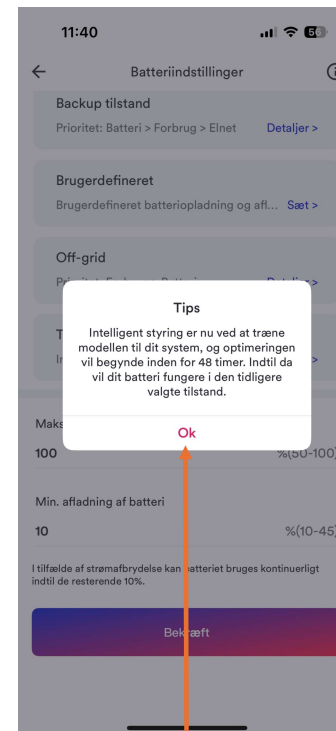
11:40

Batteriindstillinger

Backup tilstand
Prioritet: Batteri > Forbrug > Elnet Detaljer >

Brugerdefineret
Brugerdefineret batteriopladning og afl... Sæt >

Off-grid
Pri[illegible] Detaljer >

T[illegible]
In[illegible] >

Tips
Intelligent styring er nu ved at træne modellen til dit system, og optimeringen vil begynde inden for 48 timer. Indtil da vil dit batteri fungere i den tidligere valgte tilstand.

Ok

Maks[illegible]
100 %(50-100)

Min. afladning af batteri
10 %(10-45)

I tilfælde af strømafbrydelse kan batteriet bruges kontinuerligt indtil de resterende 10%.

Bekræft